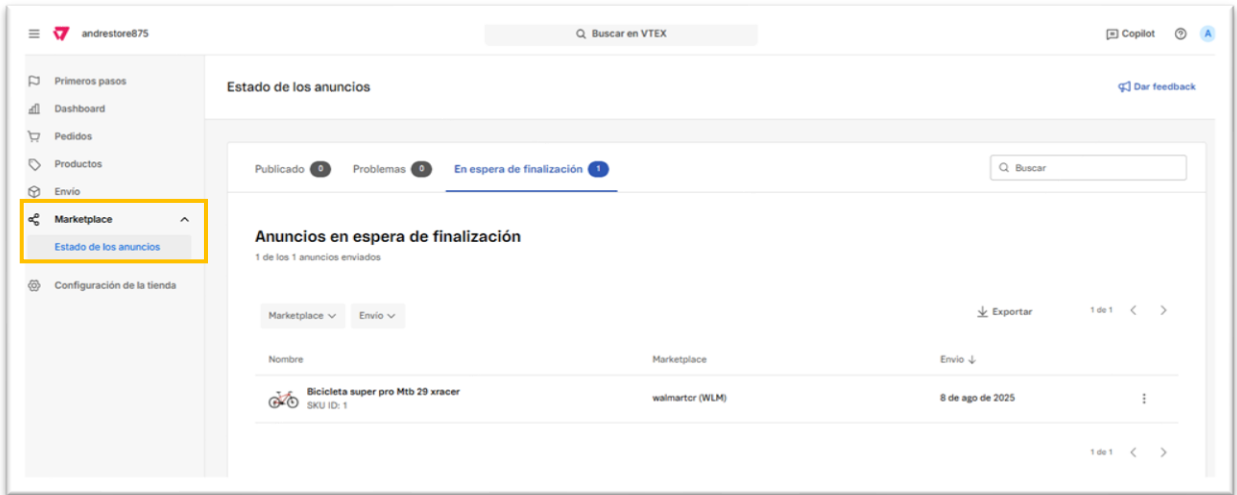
andrestore875

Buscar en VTEX

Copilot

A

Primeros pasos
Dashboard
Pedidos
Productos
Envío
Marketplace
Estado de los anuncios
Configuración de la tienda

Estado de los anuncios

Dar feedback

Publicado 0
Problemas 0
En espera de finalización 1

Buscar

Anuncios en espera de finalización
1 de los 1 anuncios enviados

Marketplace
Envío

Exportar

1 de 1

| Nombre | Marketplace | Envío |
|---|---|---|
| Bicicleta super pro Mtb 29 xracer SKU ID: 1 | walmartcr (WLM) | 8 de ago de 2025 |

1 de 1